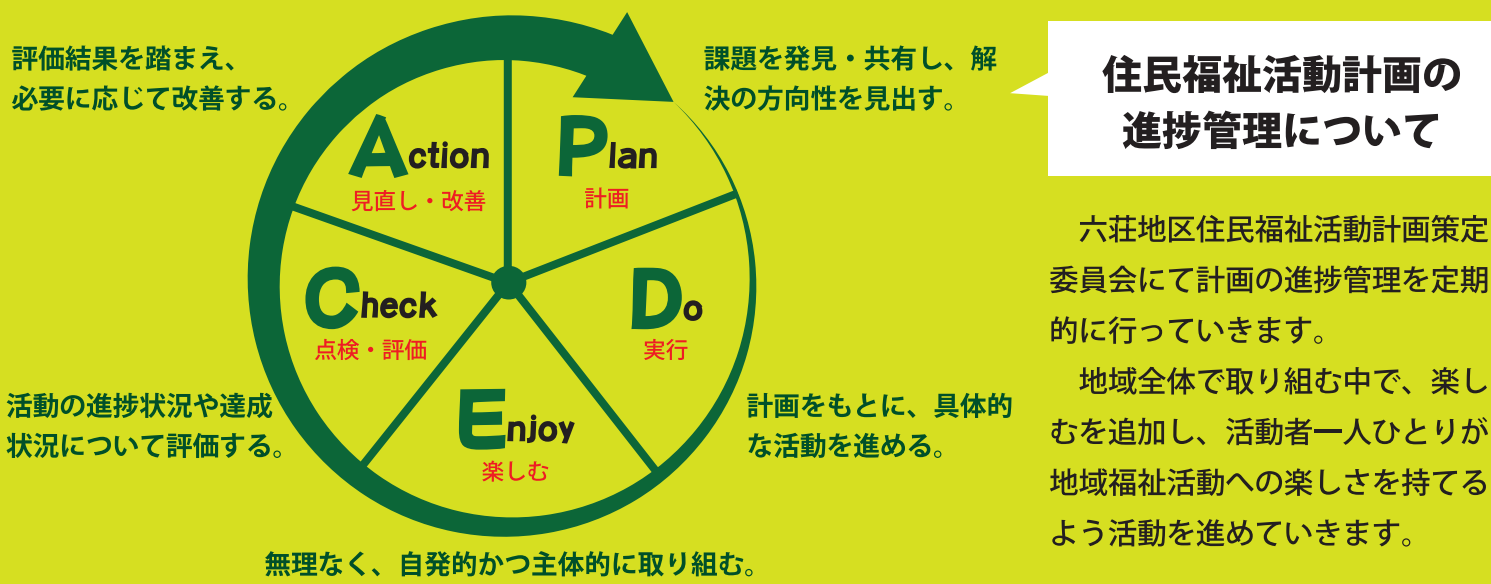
評価結果を踏まえ、必要に応じて改善する。

Action
見直し・改善

Plan
計画

課題を発見・共有し、解決の方向性を見出す。

住民福祉活動計画の進捗管理について

Check
点検・評価

Do
実行

Enjoy
楽しむ

活動の進捗状況や達成状況について評価する。

計画をもとに、具体的な活動を進める。

無理なく、自発的かつ主体的に取り組む。

六荘地区住民福祉活動計画策定委員会にて計画の進捗管理を定期的に行っていきます。

地域全体で取り組む中で、楽しむを追加し、活動者一人ひとりが地域福祉活動への楽しさを持てるよう活動を進めていきます。